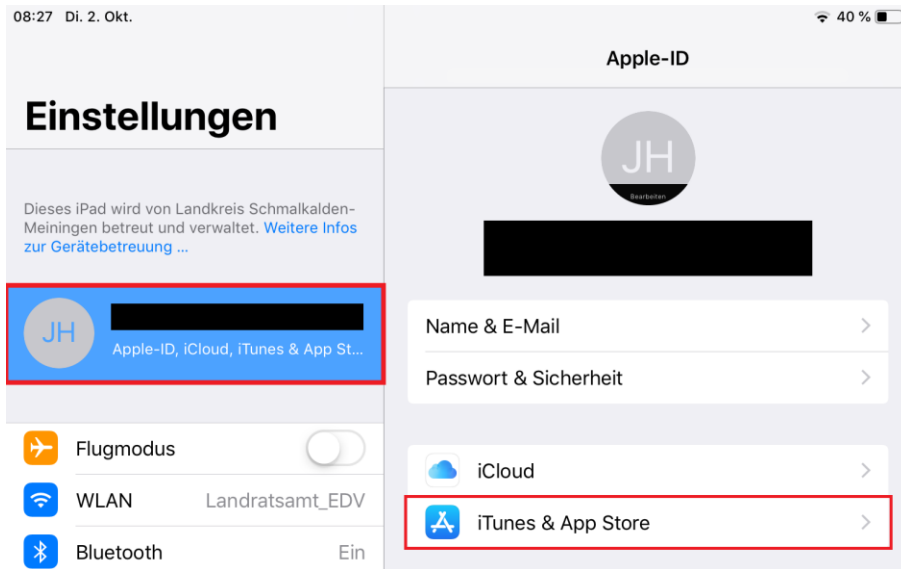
08:27 Di. 2. Okt.

40 %

Einstellungen

Dieses iPad wird von Landkreis Schmalkalden-Meiningen betreut und verwaltet. Weitere Infos zur Gerätebetreuung ...

JH

Apple-ID, iCloud, iTunes & App St...

Flugmodus

WLAN Landratsamt_EDV

Bluetooth Ein

Apple-ID

JH

Bearbeiten

Name & E-Mail

Passwort & Sicherheit

iCloud

iTunes & App Store